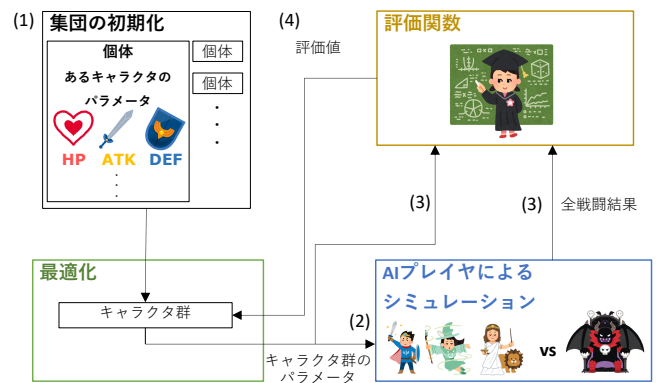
(1) 集団の初期化

個体

あるキャラクタの
パラメータ

HP ATK DEF

個体

個体

(4)
評価値

評価関数

(3)

(3)
全戦闘結果

最適化

キャラクタ群

(2)

キャラクタ群の
パラメータ

AIプレイヤによる
シミュレーション

vs